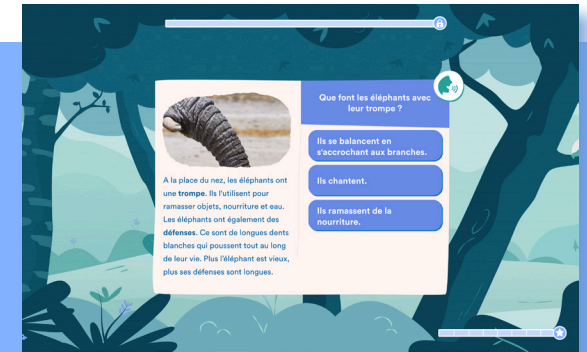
A la place du nez, les éléphants ont une trompe. Ils l'utilisent pour ramasser objets, nourriture et eau. Les éléphants ont également des défenses. Ce sont de longues dents blanches qui poussent tout au long de leur vie. Plus l'éléphant est vieux, plus ses défenses sont longues.

Que font les éléphants avec leur trompe ?

Ils se balancent en s'accrochant aux branches.

Ils chantent.

Ils ramassent de la nourriture.